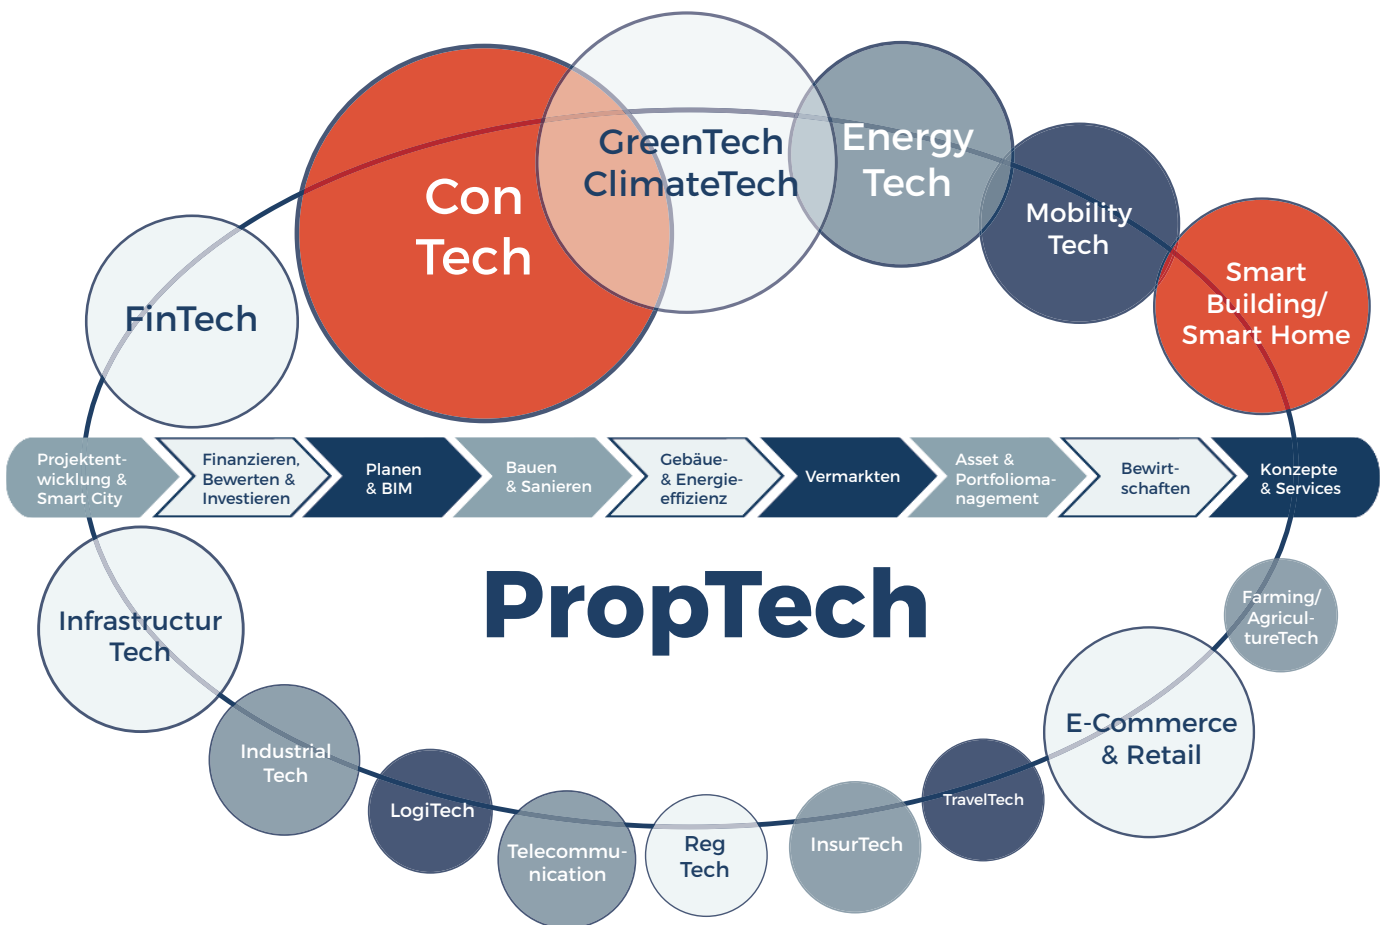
Con Tech

GreenTech ClimateTech

Energy Tech

Mobility Tech

Smart Building/ Smart Home

FinTech

Projektentwicklung & Smart City

Finanzieren, Bewerten & Investieren

Planen & BIM

Bauen & Sanieren

Gebäue- & Energieeffizienz

Vermarkten

Asset & Portfoliomanagement

Bewirtschaften

Konzepte & Services

PropTech

Infrastructur Tech

Farming/ Agriculture Tech

E-Commerce & Retail

Industrial Tech

LogiTech

Telecommunication

Reg Tech

InsurTech

TravelTech